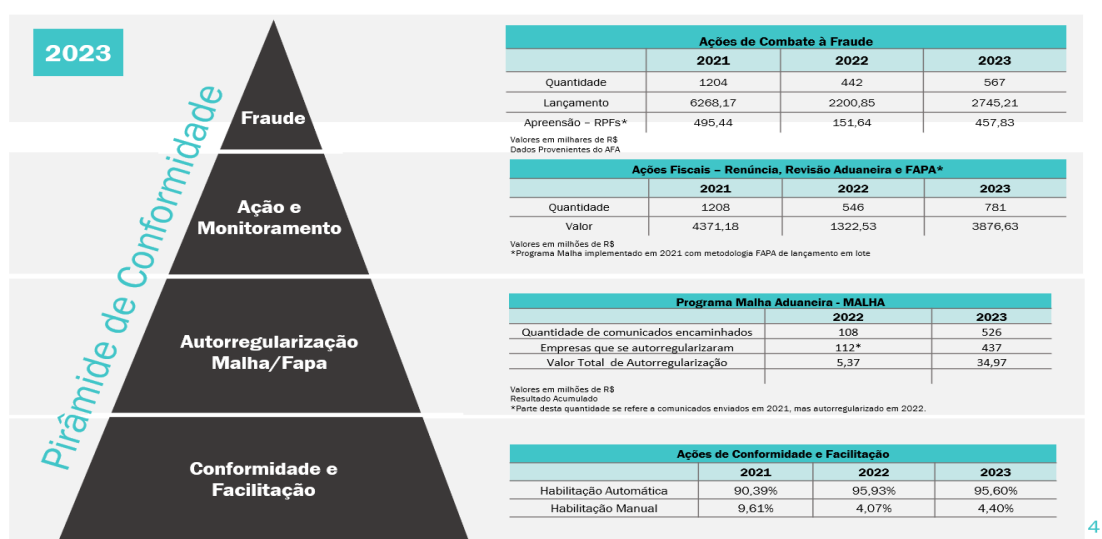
2023

Pirâmide de Conformidade

Fraude

Ação e Monitoramento

Autorregularização Malha/Fapa

Conformidade e Facilitação

| Ações de Combate à Fraude | | | |
|---|---|---|---|
| | 2021 | 2022 | 2023 |
| Quantidade | 1204 | 442 | 567 |
| Lançamento | 6268,17 | 2200,85 | 2745,21 |
| Apreensão – RPFs* | 495,44 | 151,64 | 457,83 |

Valores em milhares de R$
Dados Provenientes do AFA

| Ações Fiscais – Renúncia, Revisão Aduaneira e FAPA* | | | |
|---|---|---|---|
| | 2021 | 2022 | 2023 |
| Quantidade | 1208 | 546 | 781 |
| Valor | 4371,18 | 1322,53 | 3876,63 |

Valores em milhões de R$
*Programa Malha implementado em 2021 com metodologia FAPA de lançamento em lote

| Programa Malha Aduaneira - MALHA | | |
|---|---|---|
| | 2022 | 2023 |
| Quantidade de comunicados encaminhados | 108 | 526 |
| Empresas que se autorregularizaram | 112* | 437 |
| Valor Total de Autorregularização | 5,37 | 34,97 |

Valores em milhões de R$
Resultado Acumulado
*Parte desta quantidade se refere a comunicados enviados em 2021, mas autorregularizado em 2022.

| Ações de Conformidade e Facilitação | | | |
|---|---|---|---|
| | 2021 | 2022 | 2023 |
| Habilitação Automática | 90,39% | 95,93% | 95,60% |
| Habilitação Manual | 9,61% | 4,07% | 4,40% |

4